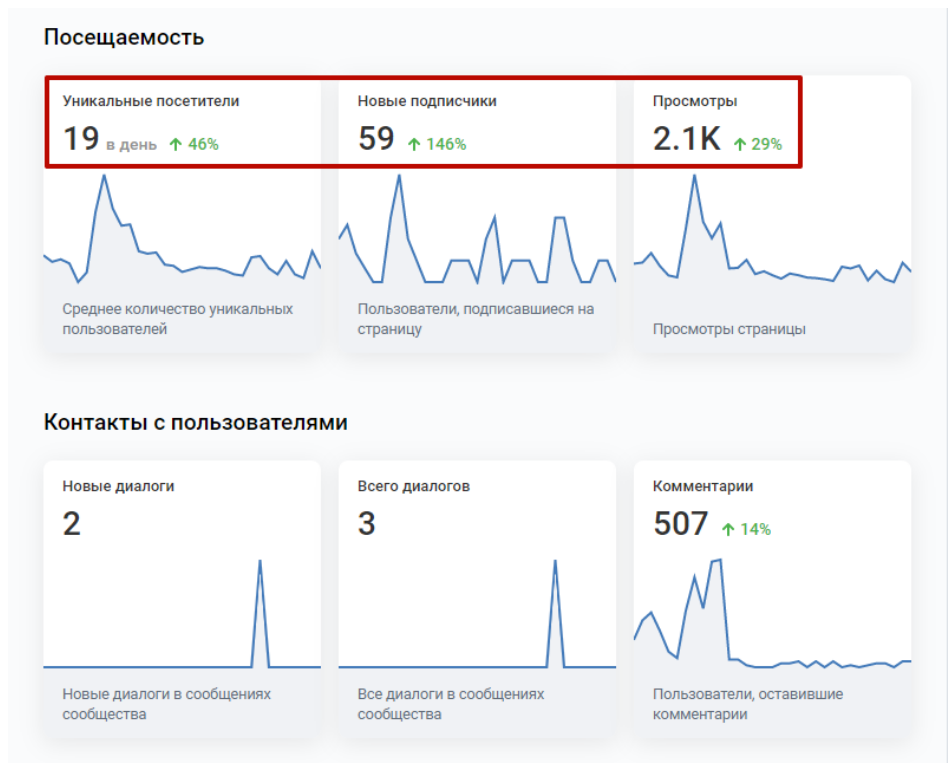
Посещаемость

Уникальные посетители
19 в день ↑ 46%
Среднее количество уникальных пользователей

Новые подписчики
59 ↑ 146%
Пользователи, подписавшиеся на страницу

Просмотры
2.1K ↑ 29%
Просмотры страницы

Контакты с пользователями

Новые диалоги
2
Новые диалоги в сообщениях сообщества

Всего диалогов
3
Все диалоги в сообщениях сообщества

Комментарии
507 ↑ 14%
Пользователи, оставившие комментарии